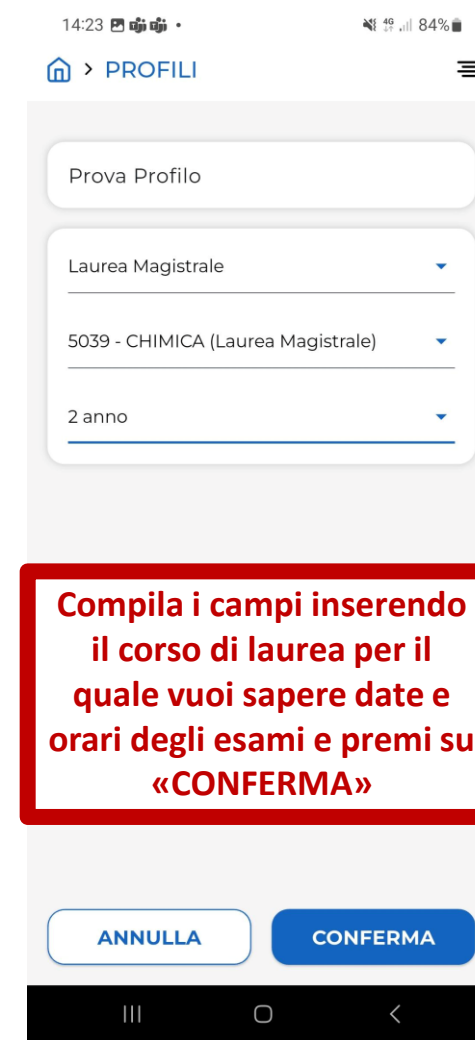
14:23 • 4G 84%

> PROFILI

Prova Profilo

Laurea Magistrale

5039 - CHIMICA (Laurea Magistrale)

2 anno

Compila i campi inserendo il corso di laurea per il quale vuoi sapere date e orari degli esami e premi su «CONFERMA»

ANNULLA

CONFERMA